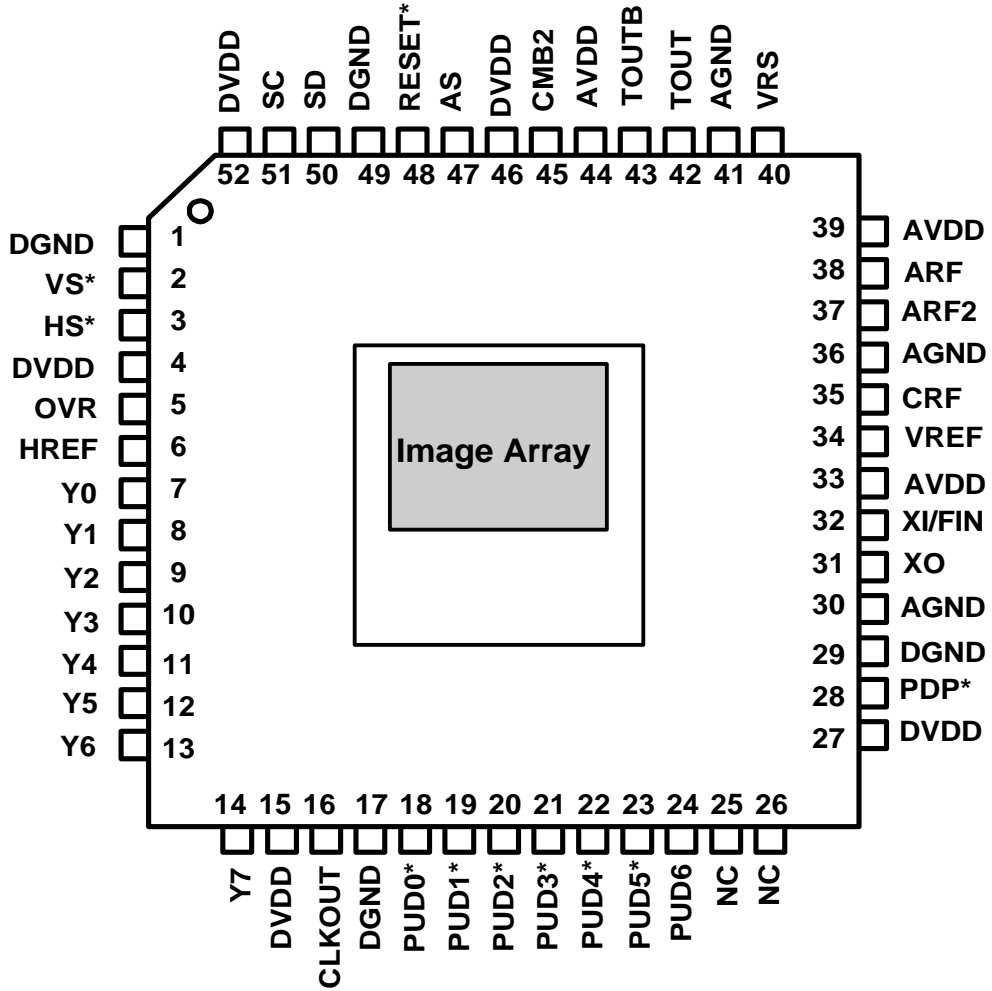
DVDD
SC
SD
DGND
RESET*
AS
DVDD
CMB2
AVDD
TOUTB
TOUT
AGND
VRS

52 51 50 49 48 47 46 45 44 43 42 41 40

DGND 1
VS* 2
HS* 3
DVDD 4
OVR 5
HREF 6
Y0 7
Y1 8
Y2 9
Y3 10
Y4 11
Y5 12
Y6 13

Image Array

39 AVDD
38 ARF
37 ARF2
36 AGND
35 CRF
34 VREF
33 AVDD
32 XI/FIN
31 XO
30 AGND
29 DGND
28 PDP*
27 DVDD

14 15 16 17 18 19 20 21 22 23 24 25 26

Y7
DVDD
CLKOUT
DGND
PUD0*
PUD1*
PUD2*
PUD3*
PUD4*
PUD5*
PUD6
NC
NC